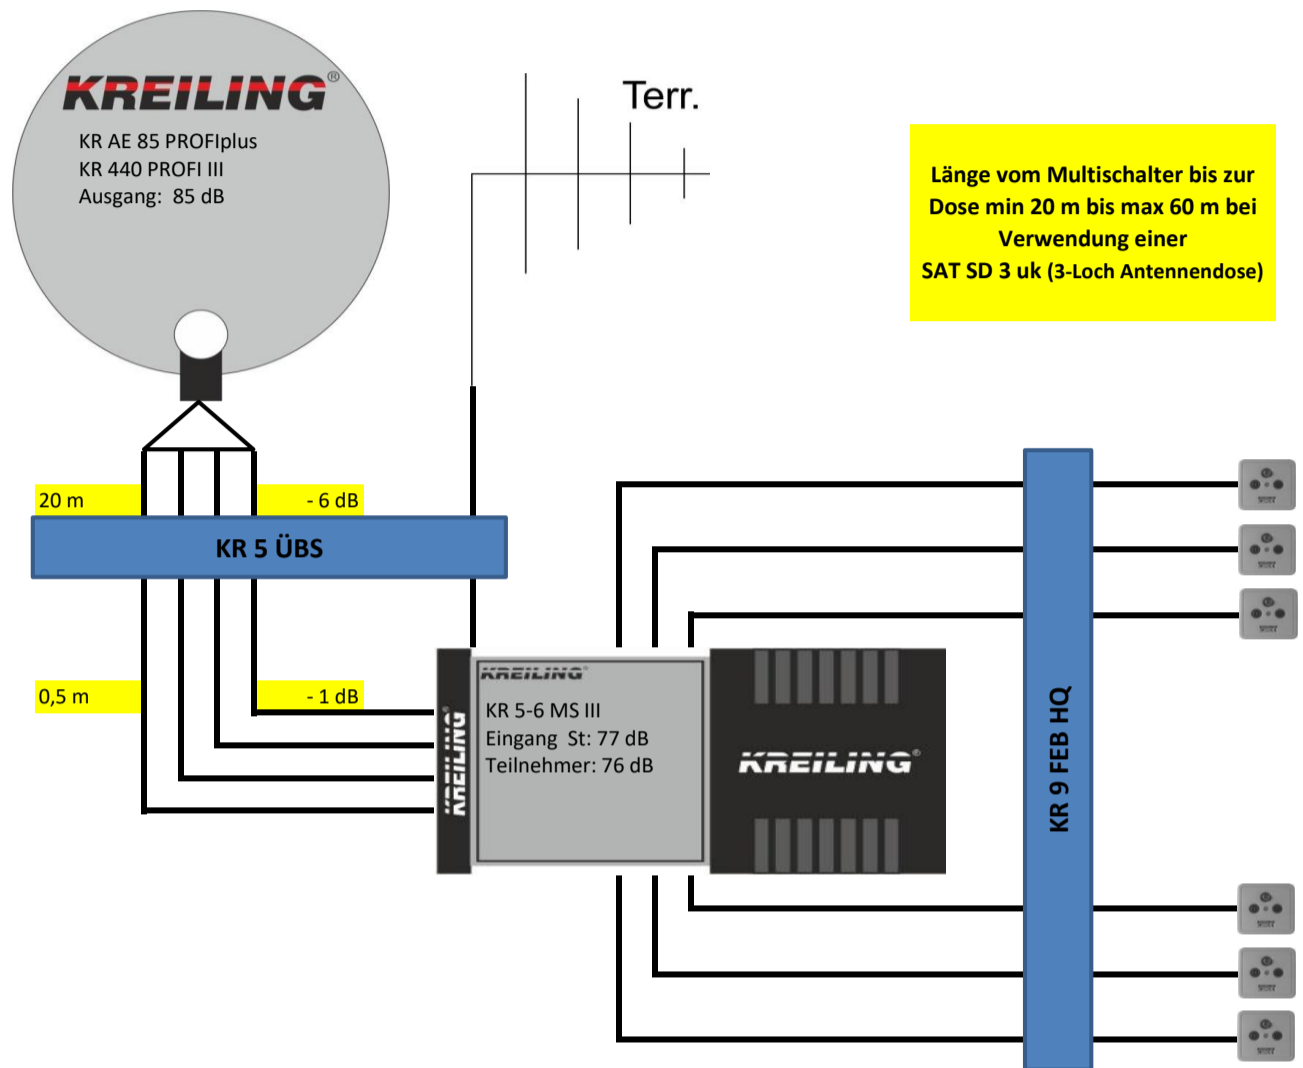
KREILING®
KR AE 85 PROFIplus
KR 440 PROFI III
Ausgang: 85 dB

Terr.

Länge vom Multischalter bis zur Dose min 20 m bis max 60 m bei Verwendung einer SAT SD 3 uk (3-Loch Antennendose)

20 m

- 6 dB

KR 5 ÜBS

0,5 m

- 1 dB

KREILING

KREILING®

KR 5-6 MS III
Eingang St: 77 dB
Teilnehmer: 76 dB

KREILING®

KR 9 FEB HQ